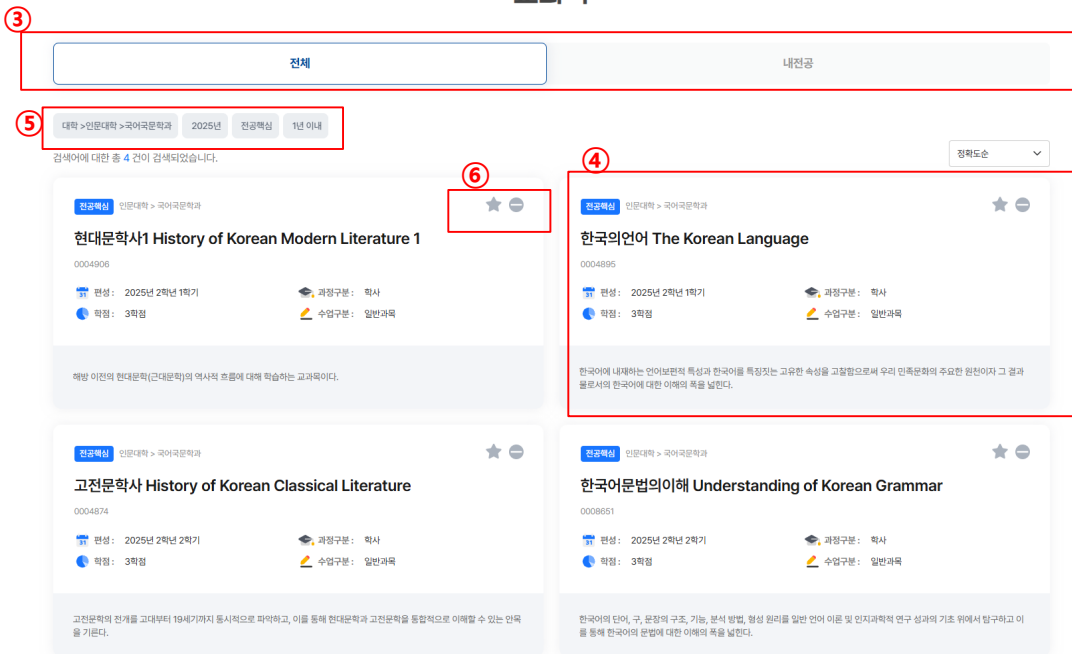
③

전체

내전공

⑤

대학 >인문대학 >국어국문학과

2025년

전공핵심

1년 이내

검색어에 대한 총 4 건이 검색되었습니다.

정확도순

⑥

④

전공핵심 인문대학 > 국어국문학과

현대문학사1 History of Korean Modern Literature 1

0004906

31 편성 : 2025년 2학년 1학기

과정구분 : 학사

학점 : 3학점

수업구분 : 일반과목

해방 이전의 현대문학(근대문학)의 역사적 흐름에 대해 학습하는 교과목이다.

전공핵심 인문대학 > 국어국문학과

한국의언어 The Korean Language

0004895

31 편성 : 2025년 2학년 1학기

과정구분 : 학사

학점 : 3학점

수업구분 : 일반과목

한국어에 내재하는 언어보편적 특성과 한국어를 특징짓는 고유한 속성을 고찰함으로써 우리 민족문화의 주요한 원천이자 그 결과물로서의 한국어에 대한 이해의 폭을 넓힌다.

전공핵심 인문대학 > 국어국문학과

고전문학사 History of Korean Classical Literature

0004874

31 편성 : 2025년 2학년 2학기

과정구분 : 학사

학점 : 3학점

수업구분 : 일반과목

고전문학의 전개를 고대부터 19세기까지 통시적으로 파악하고, 이를 통해 현대문학과 고전문학을 통합적으로 이해할 수 있는 안목을 기른다.

전공핵심 인문대학 > 국어국문학과

한국어문법의이해 Understanding of Korean Grammar

0008651

31 편성 : 2025년 2학년 2학기

과정구분 : 학사

학점 : 3학점

수업구분 : 일반과목

한국어의 단어, 구, 문장의 구조, 기능, 분석 방법, 형성 원리를 일반 언어 이론 및 인지과학적 연구 성과의 기초 위에서 탐구하고 이를 통해 한국어의 문법에 대한 이해의 폭을 넓힌다.